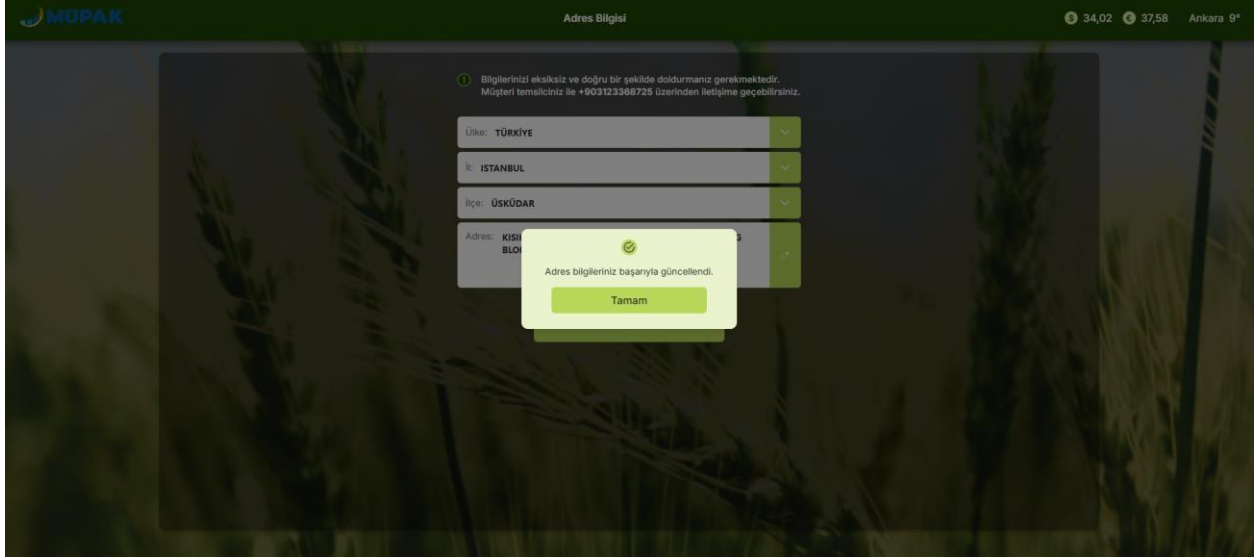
MUPAK

Adres Bilgisi

34,02 37,58 Ankara 9°

Bilgilerinizi eksiksiz ve doğru bir şekilde doldurmanız gerekmektedir.
Müşteri temsilciniz ile +903123368725 üzerinden iletişime geçebilirsiniz.

Ülke: TÜRKİYE

İl: ISTANBUL

İlçe: ÜSKÜDAR

Adres: KISI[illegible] G BLO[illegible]

Adres bilgileriniz başarıyla güncellendi.

Tamam